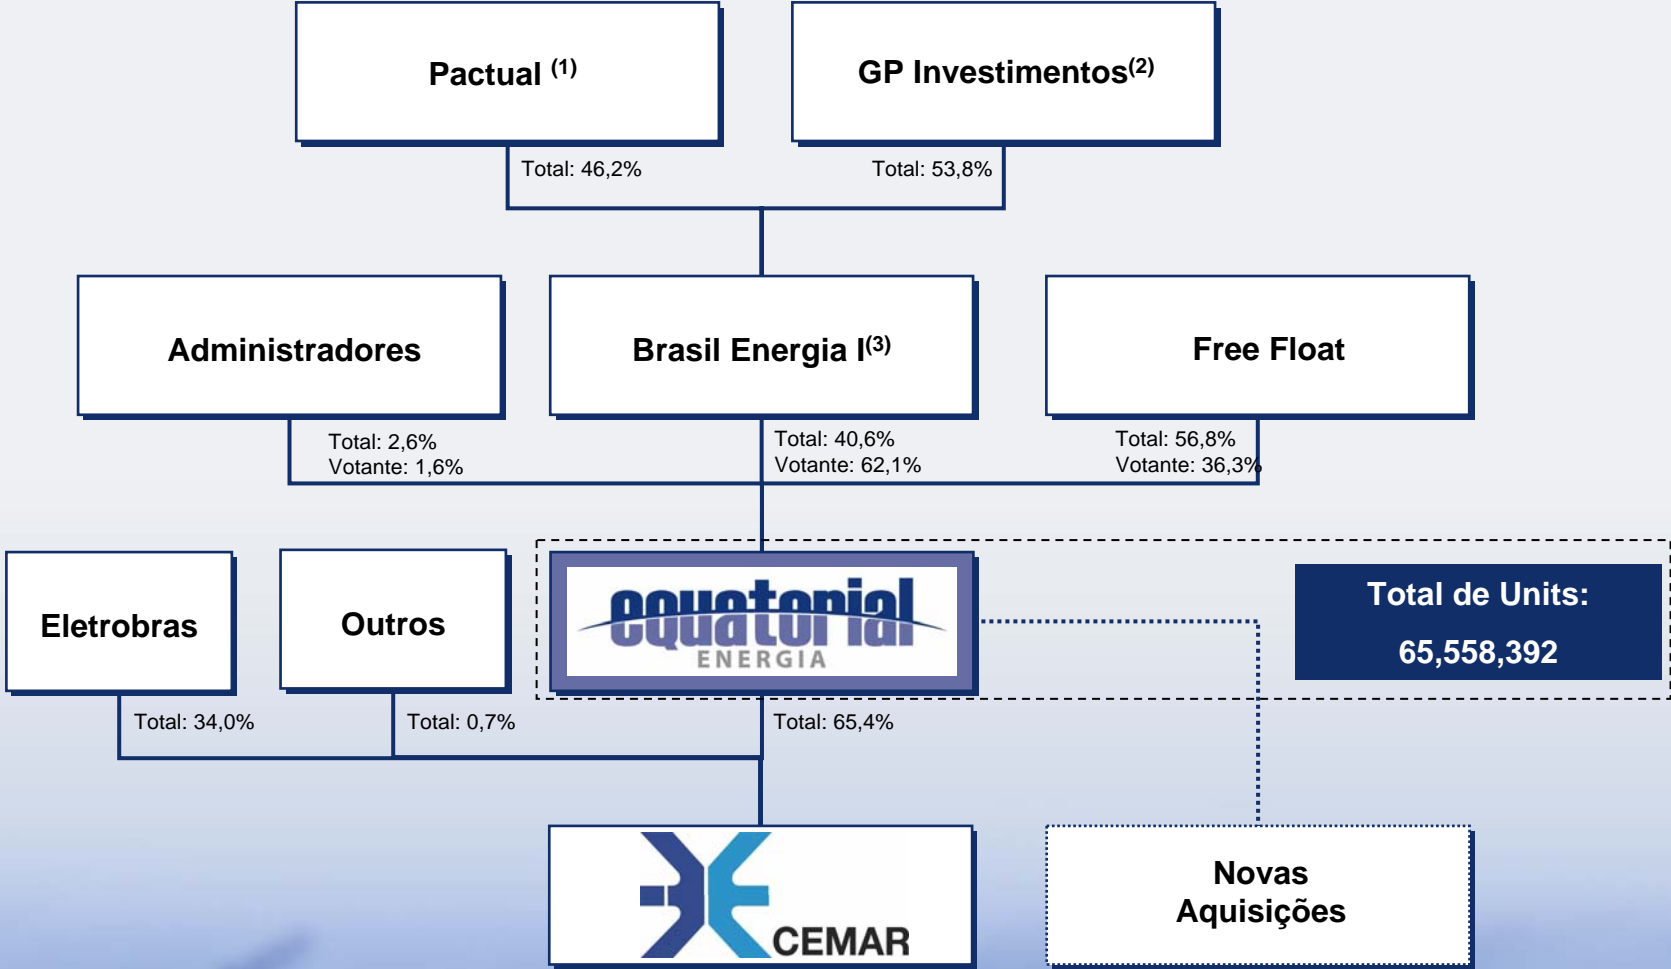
Pactual $^{(1)}$

GP Investimentos$^{(2)}$

Total: 46,2%

Total: 53,8%

Administradores

Brasil Energia I$^{(3)}$

Free Float

Total: 2,6%
Votante: 1,6%

Total: 40,6%
Votante: 62,1%

Total: 56,8%
Votante: 36,3%

Eletrobras

Outros

equatorial
ENERGIA

Total de Units:
65,558,392

Total: 34,0%

Total: 0,7%

Total: 65,4%

CEMAR

Novas
Aquisições